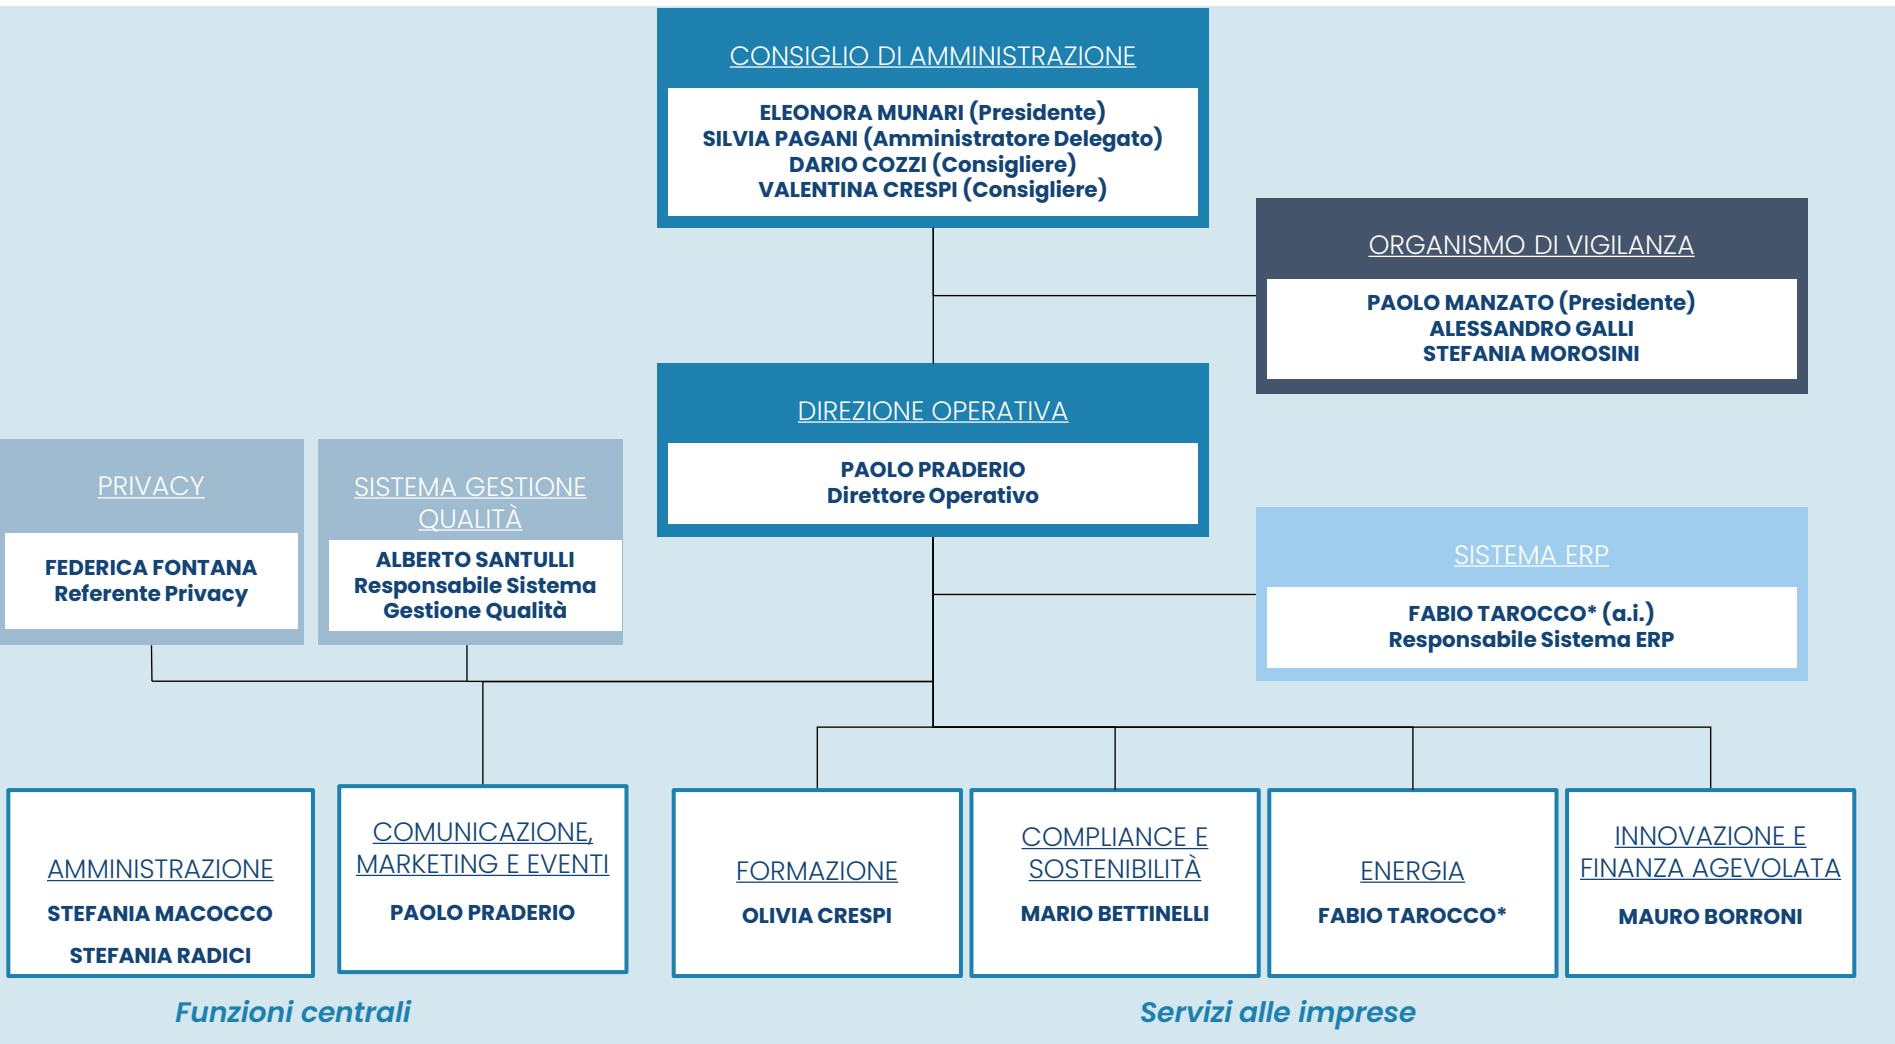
CONSIGLIO DI AMMINISTRAZIONE

ELEONORA MUNARI (Presidente)
SILVIA PAGANI (Amministratore Delegato)
DARIO COZZI (Consigliere)
VALENTINA CRESPI (Consigliere)

ORGANISMO DI VIGILANZA

PAOLO MANZATO (Presidente)
ALESSANDRO GALLI
STEFANIA MOROSINI

DIREZIONE OPERATIVA

PAOLO PRADERIO
Direttore Operativo

PRIVACY

FEDERICA FONTANA
Referente Privacy

SISTEMA GESTIONE QUALITÀ

ALBERTO SANTULLI
Responsabile Sistema Gestione Qualità

SISTEMA ERP

FABIO TAROCCO* (a.i.)
Responsabile Sistema ERP

AMMINISTRAZIONE

STEFANIA MACOCCO

STEFANIA RADICI

COMUNICAZIONE, MARKETING E EVENTI

PAOLO PRADERIO

FORMAZIONE

OLIVIA CRESPI

COMPLIANCE E SOSTENIBILITÀ

MARIO BETTINELLI

ENERGIA

FABIO TAROCCO*

INNOVAZIONE E FINANZA AGEVOLATA

MAURO BORRONI

Funzioni centrali

Servizi alle imprese